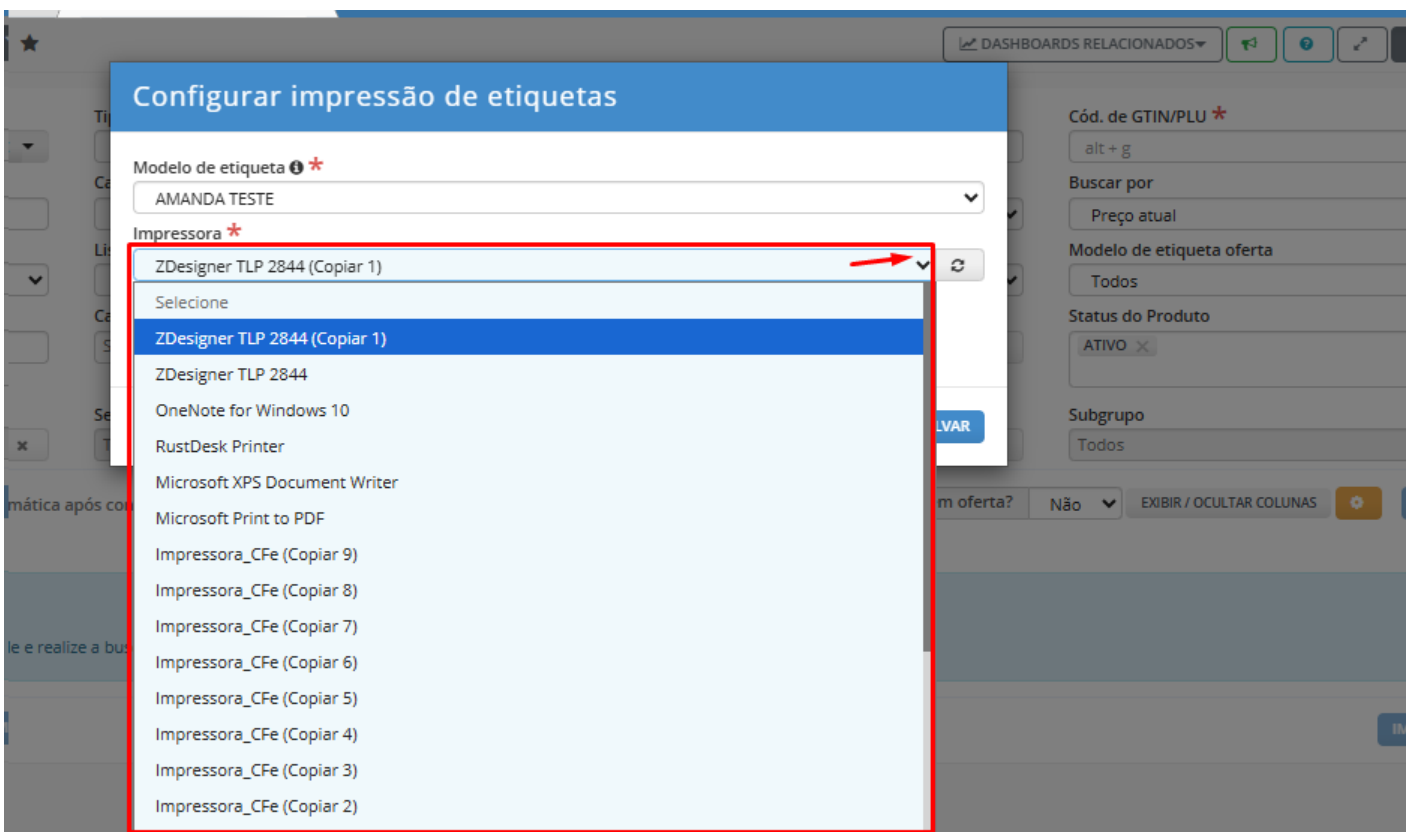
DASHBOARDS RELACIONADOS

Configurar impressão de etiquetas

Modelo de etiqueta *
AMANDA TESTE

Impressora *
ZDesigner TLP 2844 (Copiar 1)

Selecione
ZDesigner TLP 2844 (Copiar 1)
ZDesigner TLP 2844
OneNote for Windows 10
RustDesk Printer
Microsoft XPS Document Writer
Microsoft Print to PDF
Impressora_CFe (Copiar 9)
Impressora_CFe (Copiar 8)
Impressora_CFe (Copiar 7)
Impressora_CFe (Copiar 6)
Impressora_CFe (Copiar 5)
Impressora_CFe (Copiar 4)
Impressora_CFe (Copiar 3)
Impressora_CFe (Copiar 2)

LVAR

Cód. de GTIN/PLU *
alt + g
Buscar por
Preço atual
Modelo de etiqueta oferta
Todos
Status do Produto
ATIVO
Subgrupo
Todos

mática após co
m oferta?
Não
EXIBIR / OCULTAR COLUNAS
le e realize a bu